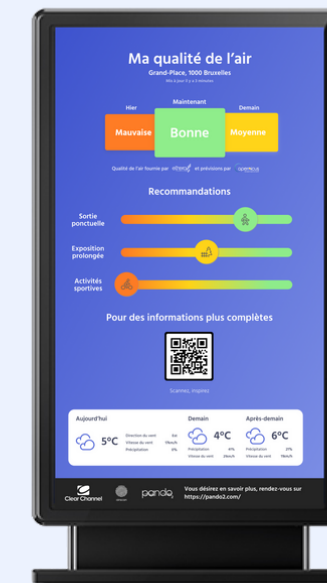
Ma qualité de l'air

Grand-Place, 1000 Bruxelles

Mis à jour il y a 5 minutes

Hier

Maintenant

Demain

Mauvaise

Bonne

Moyenne

Qualité de l'air fournie par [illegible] et prévisions par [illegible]

Recommandations

Sortie ponctuelle

Exposition prolongée

Activités sportives

Pour des informations plus complètes

Scannez, inspirez.

Aujourd'hui

5°C

Direction du vent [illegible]
Vitesse du vent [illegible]
Précipitation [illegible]

Demain

4°C

Précipitation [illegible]
Vitesse du vent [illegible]

Après-demain

6°C

Précipitation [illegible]
Vitesse du vent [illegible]

Clear Channel

pando

Vous désirez en savoir plus, rendez-vous sur https://pando2.com/